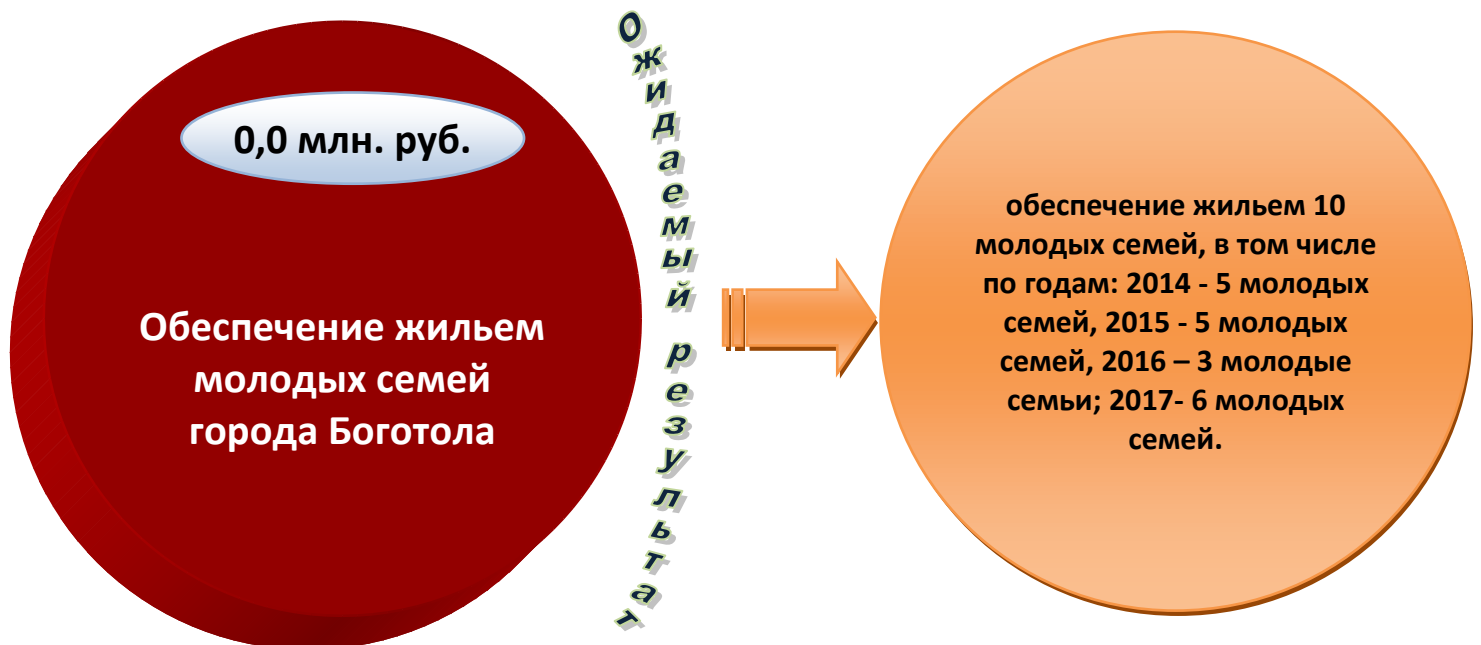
0,0 млн. руб.

Обеспечение жильем молодых семей города Боготола

Ожидаемый результат

обеспечение жильем 10 молодых семей, в том числе по годам: 2014 - 5 молодых семей, 2015 - 5 молодых семей, 2016 – 3 молодые семьи; 2017- 6 молодых семей.